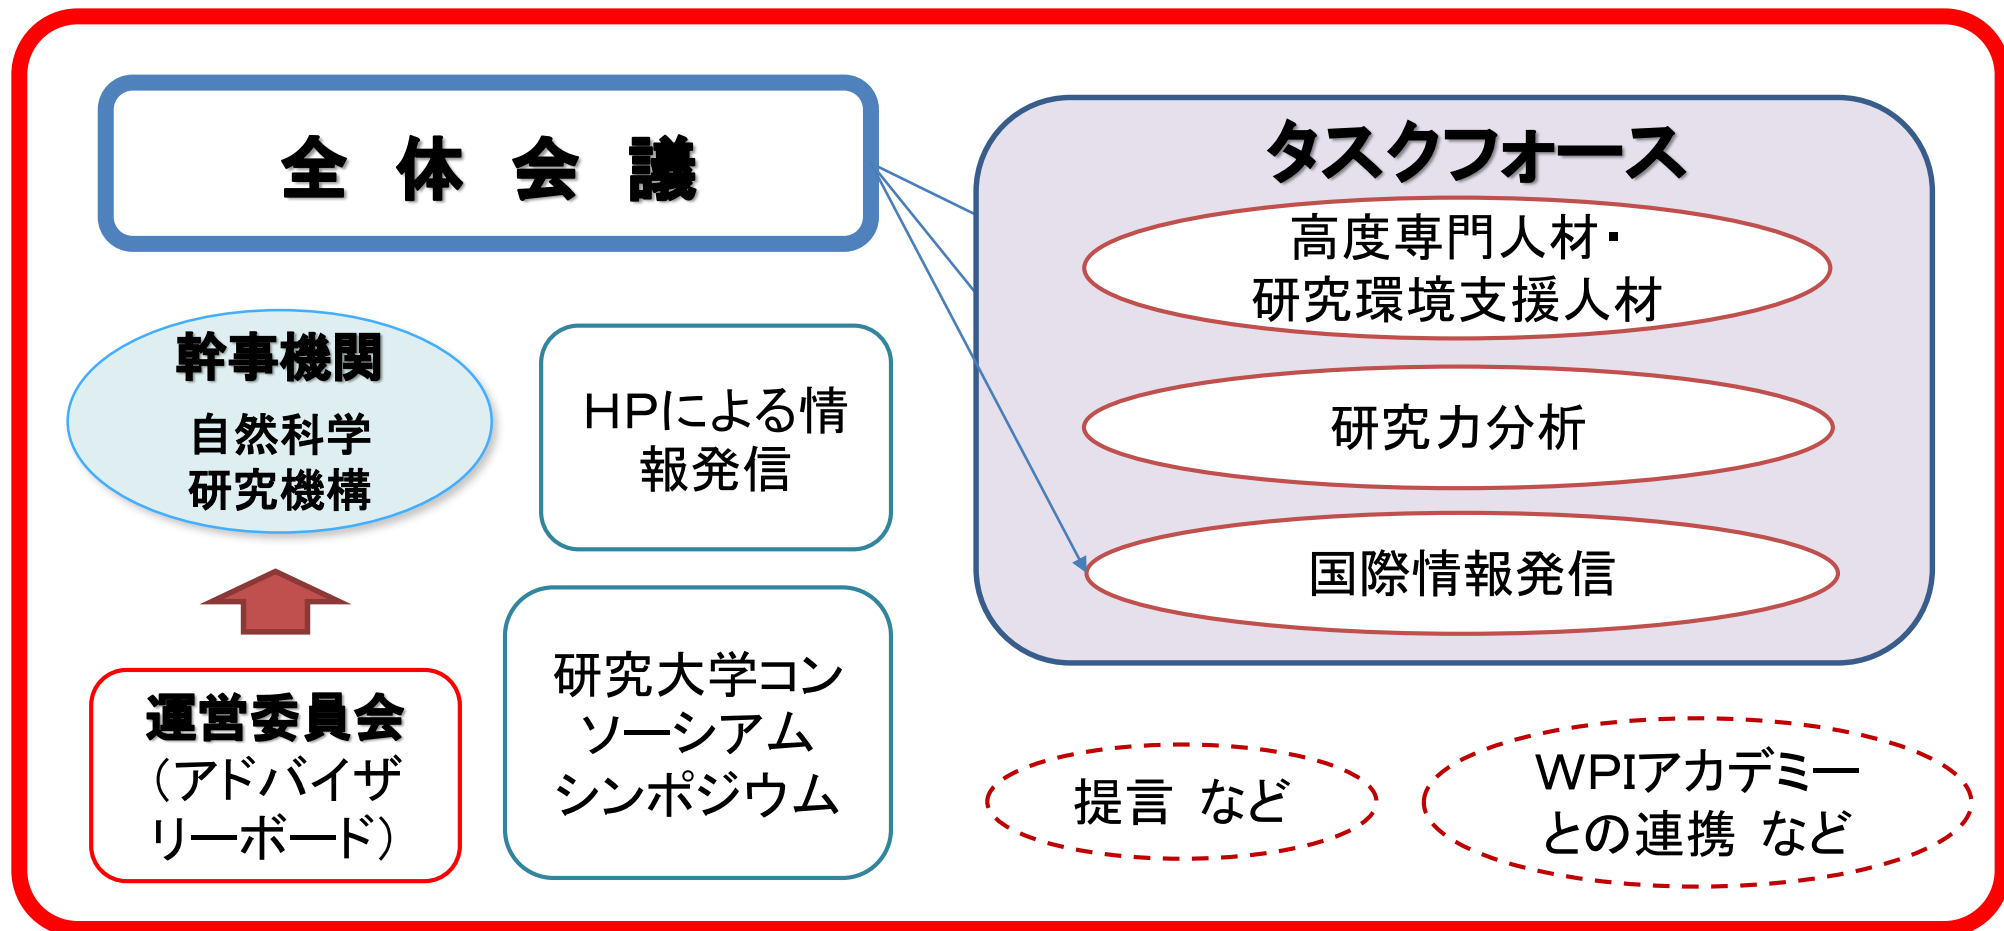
全 体 会 議

タスクフォース

高度専門人材・研究環境支援人材

研究力分析

国際情報発信

幹事機関
自然科学研究機構

HPによる情報発信

運営委員会
（アドバイザリーボード）

研究大学コンソーシアムシンポジウム

提言 など

WPIアカデミーとの連携 など